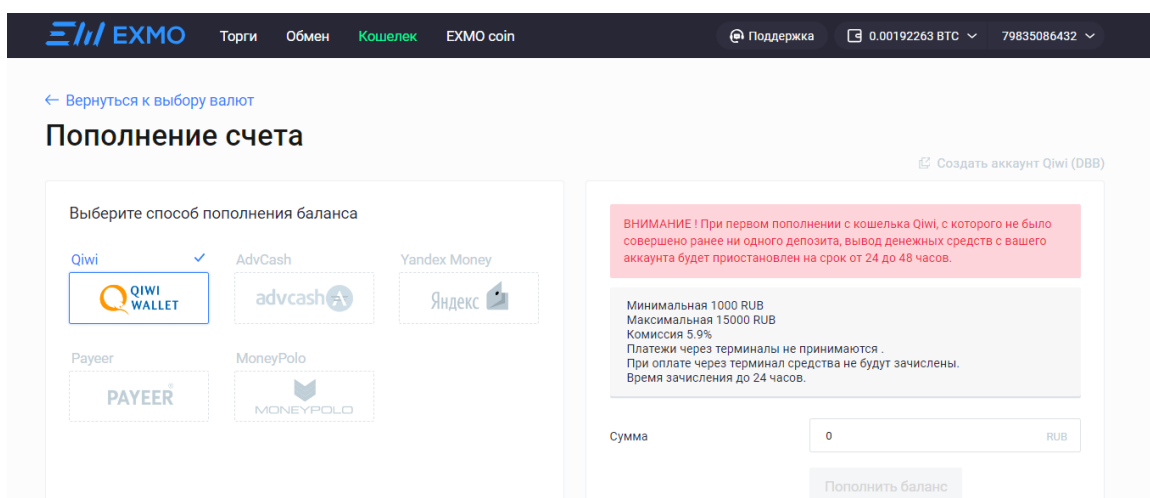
EXMO Торги Обмен Кошелек EXMO coin Поддержка 0.00192263 BTC 79835086432

← Вернуться к выбору валют

Пополнение счета

Создать аккаунт Qiwi (DBB)

Выберите способ пополнения баланса

Qiwi
QIWI WALLET

AdvCash
advcash

Yandex Money
Яндекс

Payeer
PAYEER

MoneyPolo
MONEYPOLO

ВНИМАНИЕ ! При первом пополнении с кошелька Qiwi, с которого не было совершено ранее ни одного депозита, вывод денежных средств с вашего аккаунта будет приостановлен на срок от 24 до 48 часов.

Минимальная 1000 RUB
Максимальная 15000 RUB
Комиссия 5.9%
Платежи через терминалы не принимаются .
При оплате через терминал средства не будут зачислены.
Время зачисления до 24 часов.

Сумма 0 RUB

Пополнить баланс